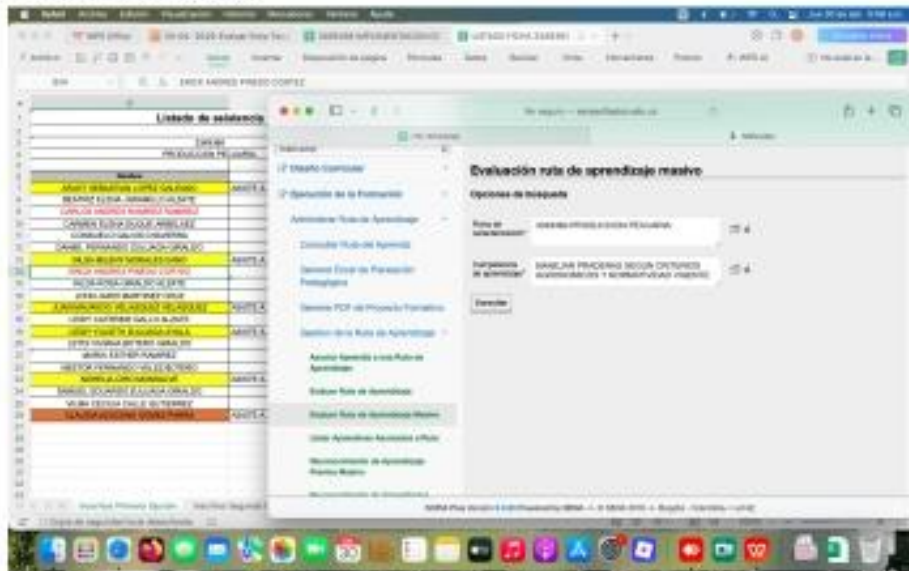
Listado de asistencia

Evaluación ruta de aprendizaje masivo

Opciones de búsqueda

Diseño Curricular

Ejecución de la Formación

Administrar Ruta de Aprendizaje

Consultar Ruta de Aprendiz

Generar Excel de Planeación Pedagógica

Generar PDF de Proyecto Formativo

Gestión de la Ruta de Aprendizaje

Asociar Aprendiz a una Ruta de Aprendizaje

Evaluar Ruta de Aprendizaje

Evaluar Ruta de Aprendizaje Masivo

Ruta de aprendizaje

Competencia

BENEFICIAR PRADERAS SEGÚN CRITERIOS AGRONÓMICOS Y NORMATIVIDAD VIGENTE

Consultar

ERICK ANDRES PINEDO CORTEZ